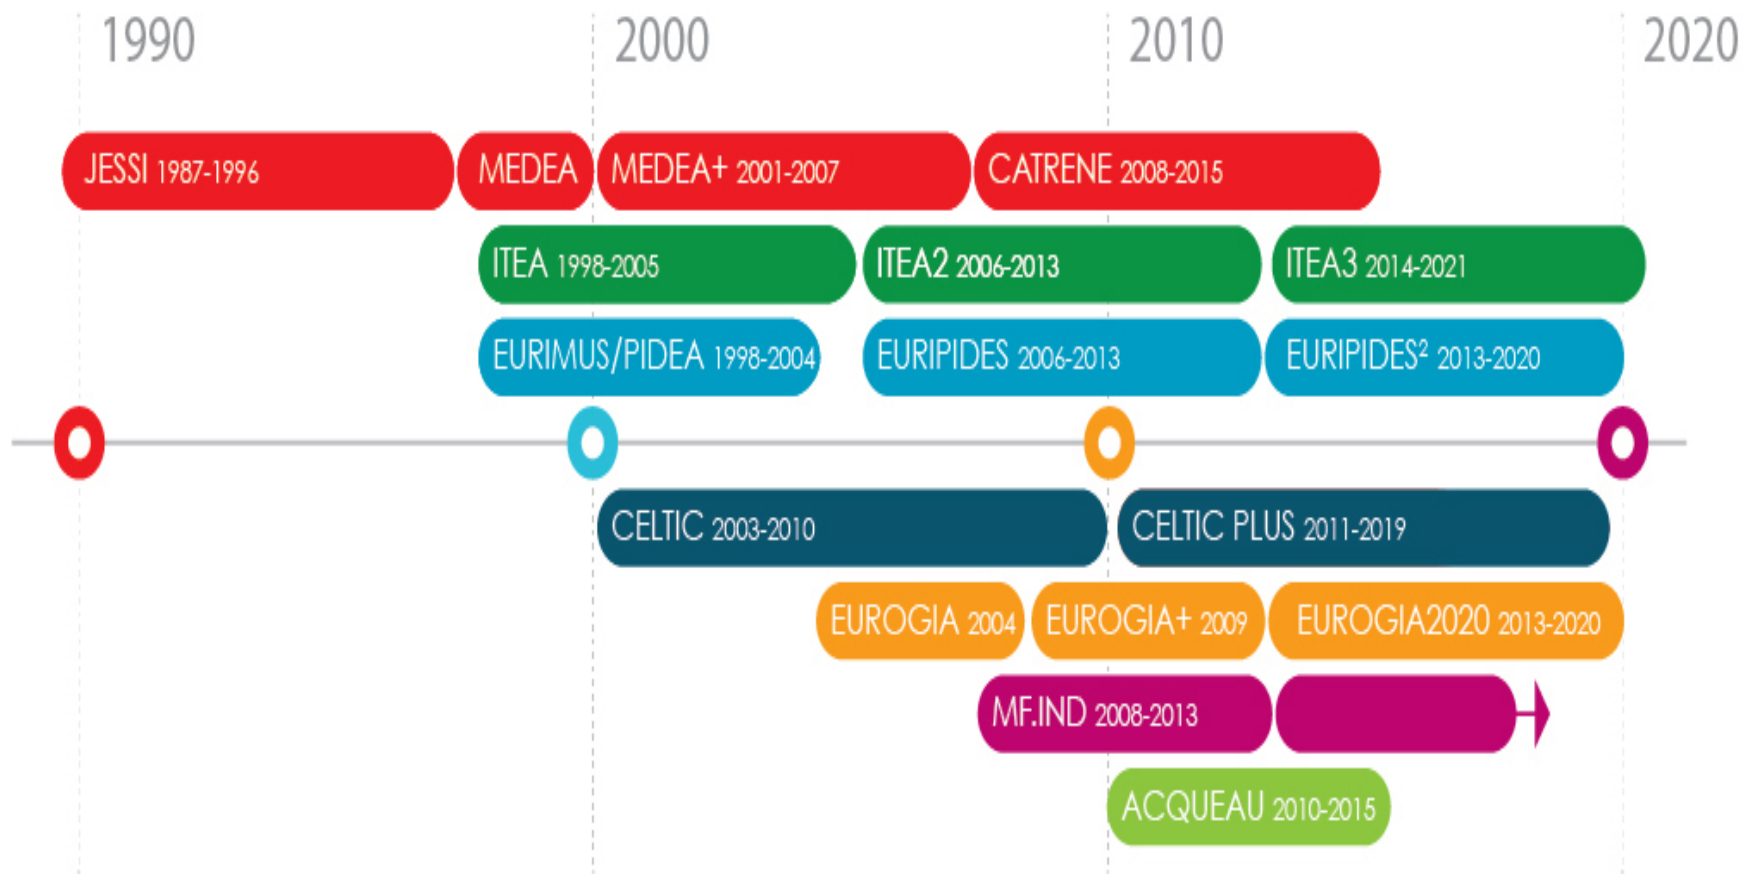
1990 2000 2010 2020

JESSI 1987-1996
MEDEA
MEDEA+ 2001-2007
CATRENE 2008-2015

ITEA 1998-2005
ITEA2 2006-2013
ITEA3 2014-2021

EURIMUS/PIDEA 1998-2004
EURIPIDES 2006-2013
EURIPIDES$^2$ 2013-2020

CELTIC 2003-2010
CELTIC PLUS 2011-2019

EUROGIA 2004
EUROGIA+ 2009
EUROGIA2020 2013-2020

MF.IND 2008-2013

ACQUEAU 2010-2015